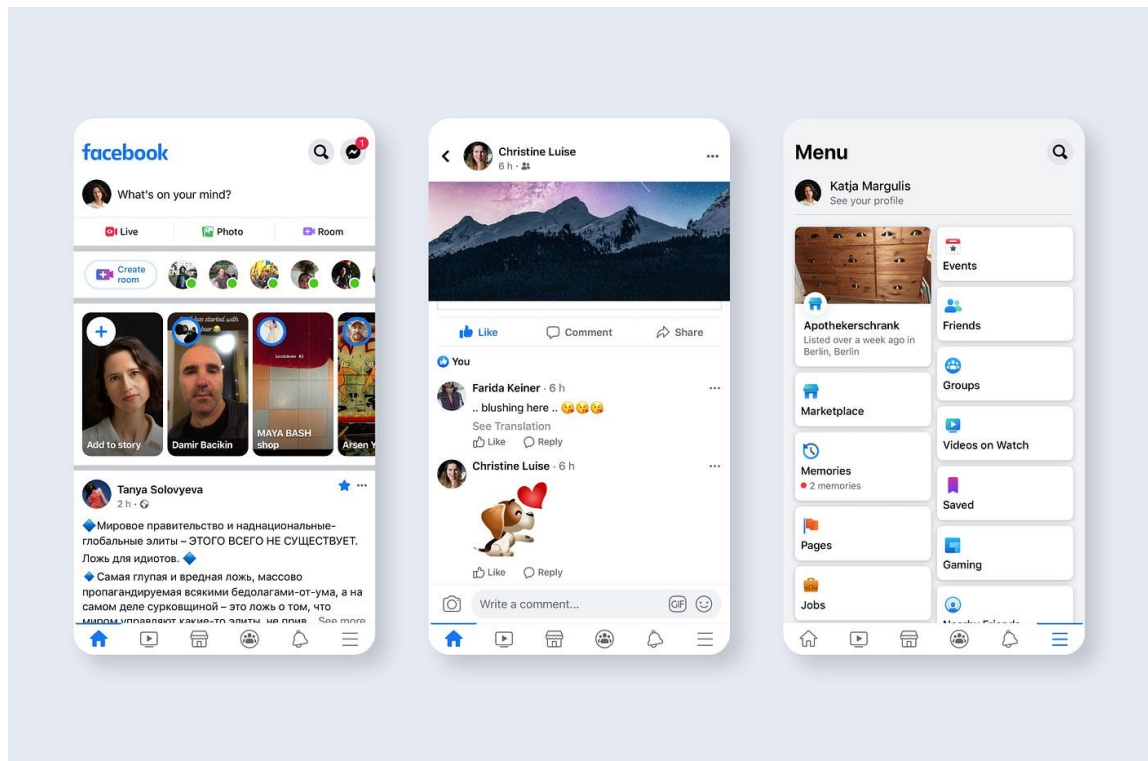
facebook

1

What's on your mind?

Live

Photo

Room

Create room

Add to story

Damir Bacikin

MAYA BASH shop

Arsen Y

Tanya Solovyeva
2 h ·

🔷Мировое правительство и наднациональные-глобальные элиты – ЭТОГО ВСЕГО НЕ СУЩЕСТВУЕТ. Ложь для идиотов. 🔷

🔷 Самая глупая и вредная ложь, массово пропагандируемая всякими бедолагами-от-ума, а на самом деле сурковщиной – это ложь о том, что миром управляют какие-то элиты, не прия... See more

Christine Luise
6 h ·

Like

Comment

Share

You

Farida Keiner · 6 h
.. blushing here .. 😘😘😘
See Translation
Like Reply

Christine Luise · 6 h
Like Reply

Write a comment...

Menu

Katja Margulis
See your profile

Apothekerschrank
Listed over a week ago in Berlin, Berlin

Events

Friends

Groups

Marketplace

Videos on Watch

Memories
• 2 memories

Saved

Pages

Gaming

Jobs

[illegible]